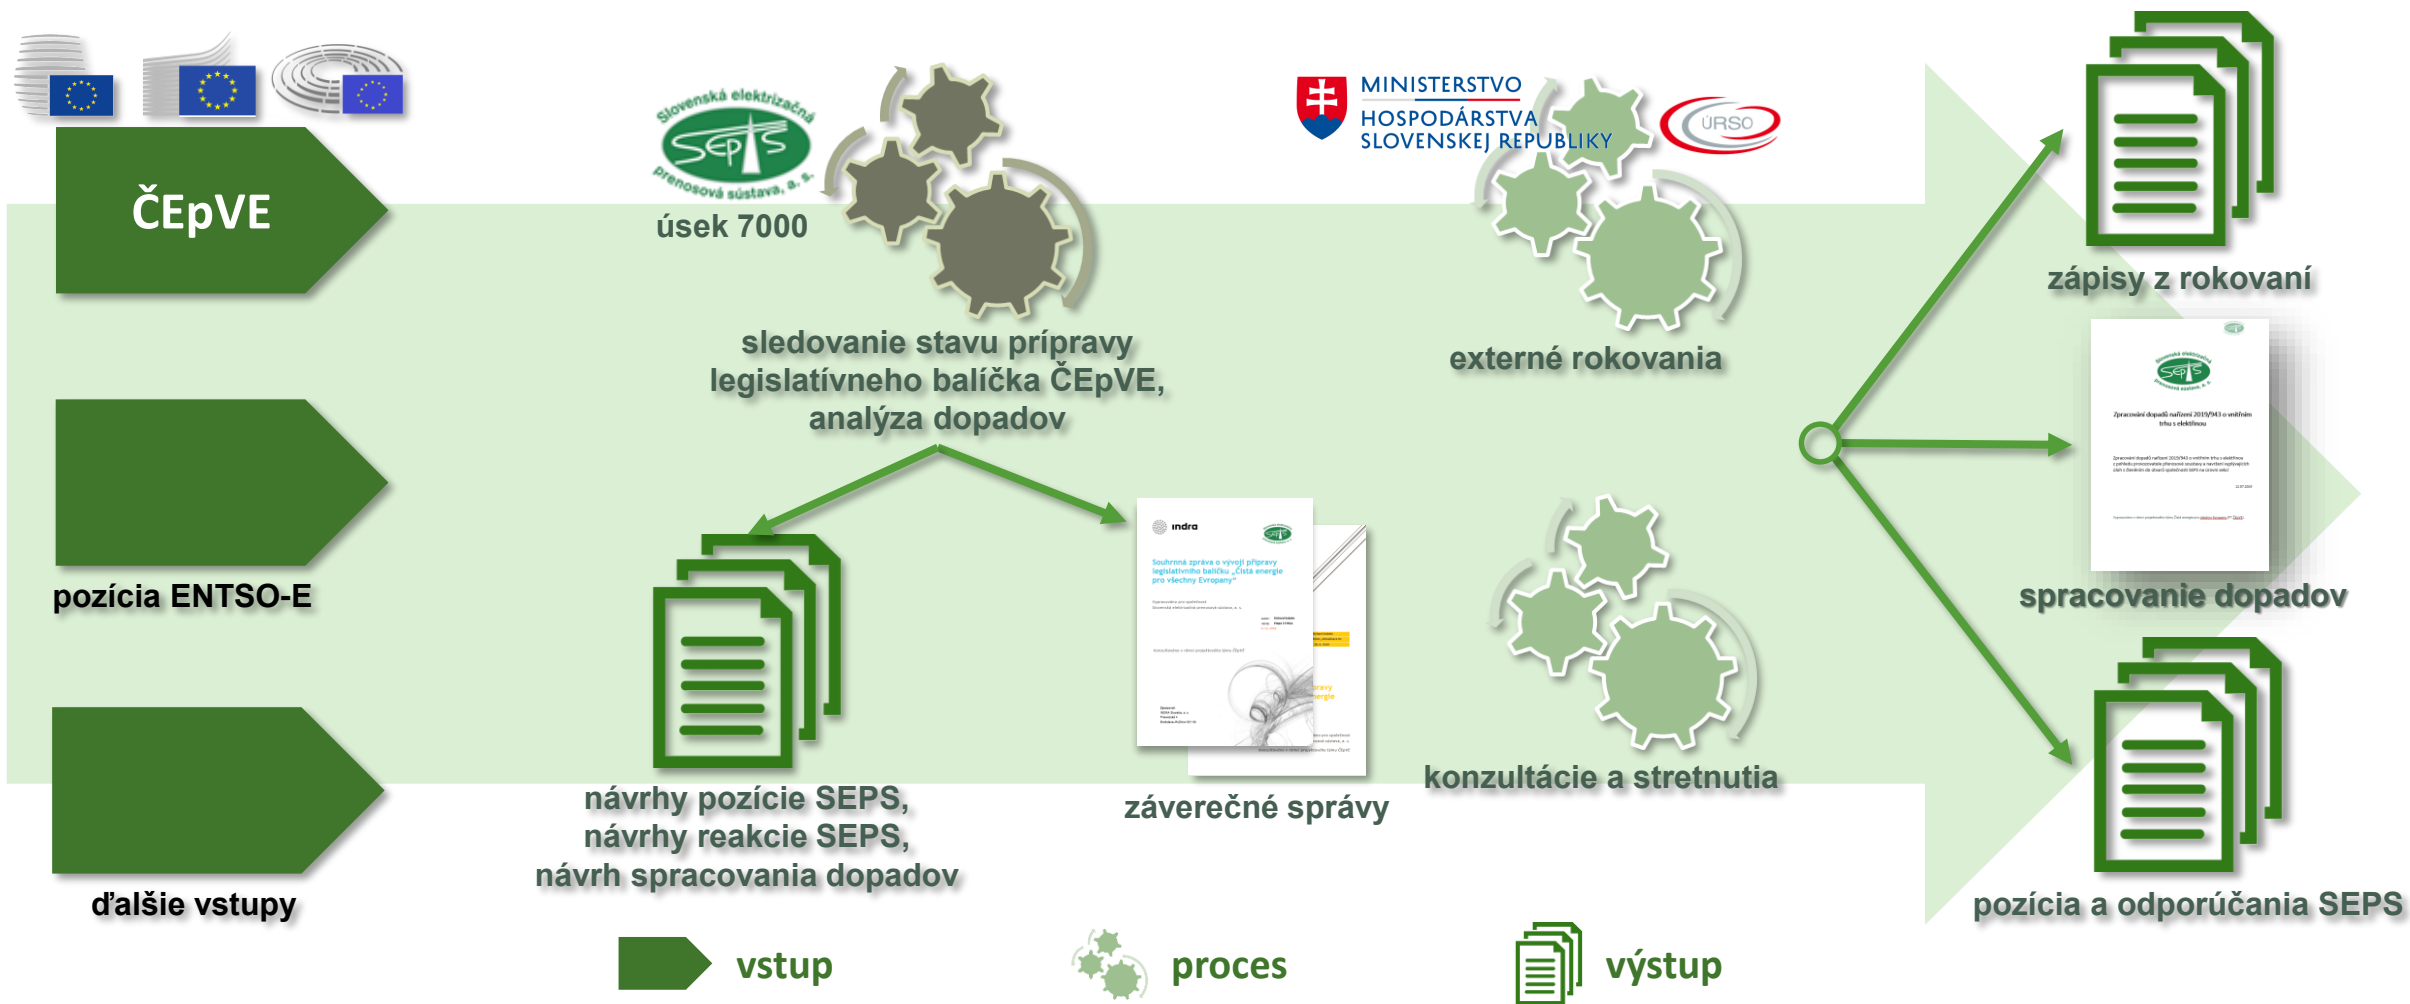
ČEpVE

Slovenská elektrizačná prenosová sústava, a. s.
SEPS
úsek 7000

sledovanie stavu prípravy legislatívneho balíčka ČEpVE, analýza dopadov

MINISTERSTVO HOSPODÁRSTVA SLOVENSKEJ REPUBLIKY

ÚRSO

externé rokovania

zápisy z rokovaní

pozícia ENTSO-E

indra

Souhrnná zpráva o vývoji přípravy legislativního balíčku „Čistá energie pro všechny Evropany"

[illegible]

Zpracování dopadů nařízení 2019/943 o vnitřním trhu s elektřinou

spracovanie dopadov

konzultácie a stretnutia

návrhy pozície SEPS, návrhy reakcie SEPS, návrh spracovania dopadov

záverečné správy

ďalšie vstupy

pozícia a odporúčania SEPS

vstup

proces

výstup